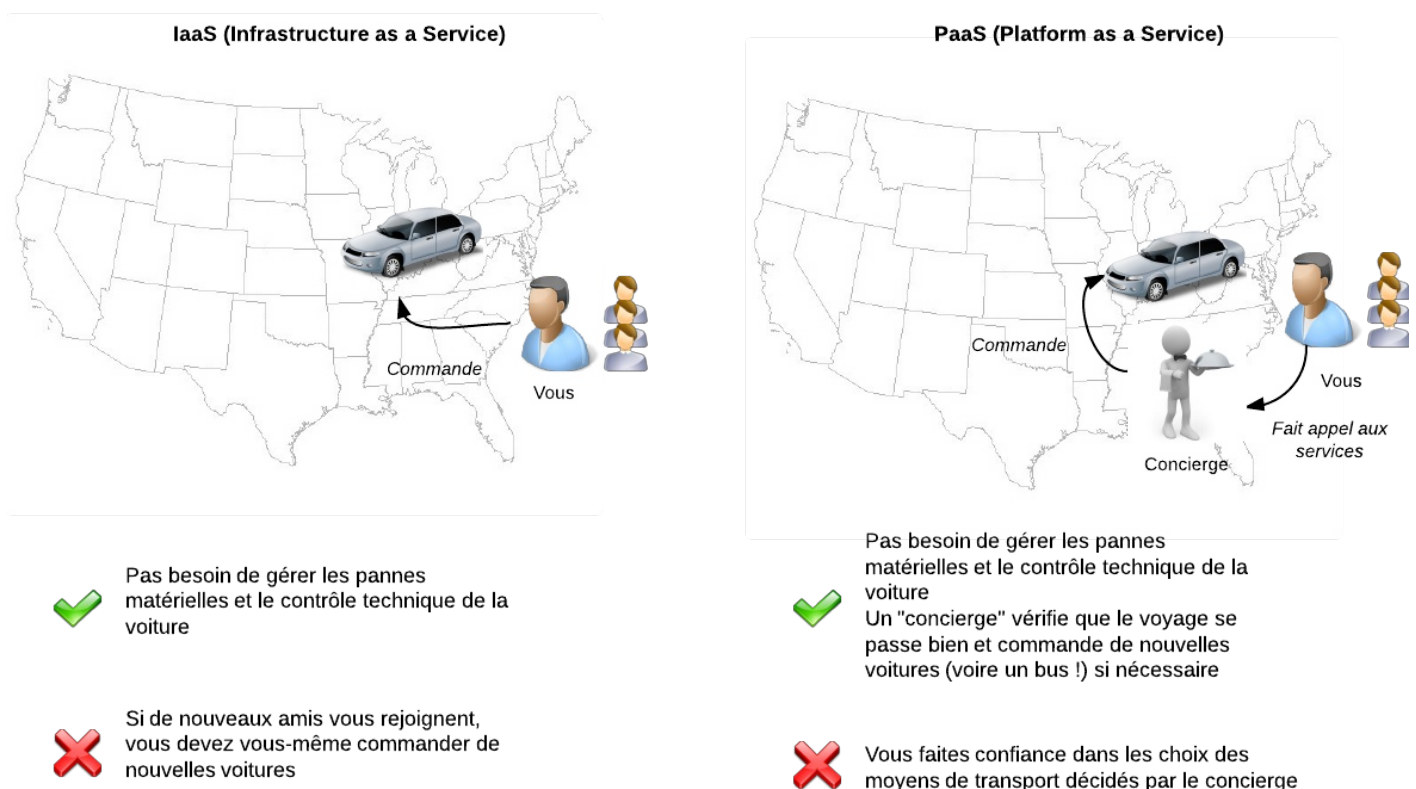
IaaS (Infrastructure as a Service)

Commande

Vous

Pas besoin de gérer les pannes matérielles et le contrôle technique de la voiture

Si de nouveaux amis vous rejoignent, vous devez vous-même commander de nouvelles voitures

PaaS (Platform as a Service)

Commande

Concierge

Vous

Fait appel aux services

Pas besoin de gérer les pannes matérielles et le contrôle technique de la voiture
Un "concierge" vérifie que le voyage se passe bien et commande de nouvelles voitures (voire un bus !) si nécessaire

Vous faites confiance dans les choix des moyens de transport décidés par le concierge